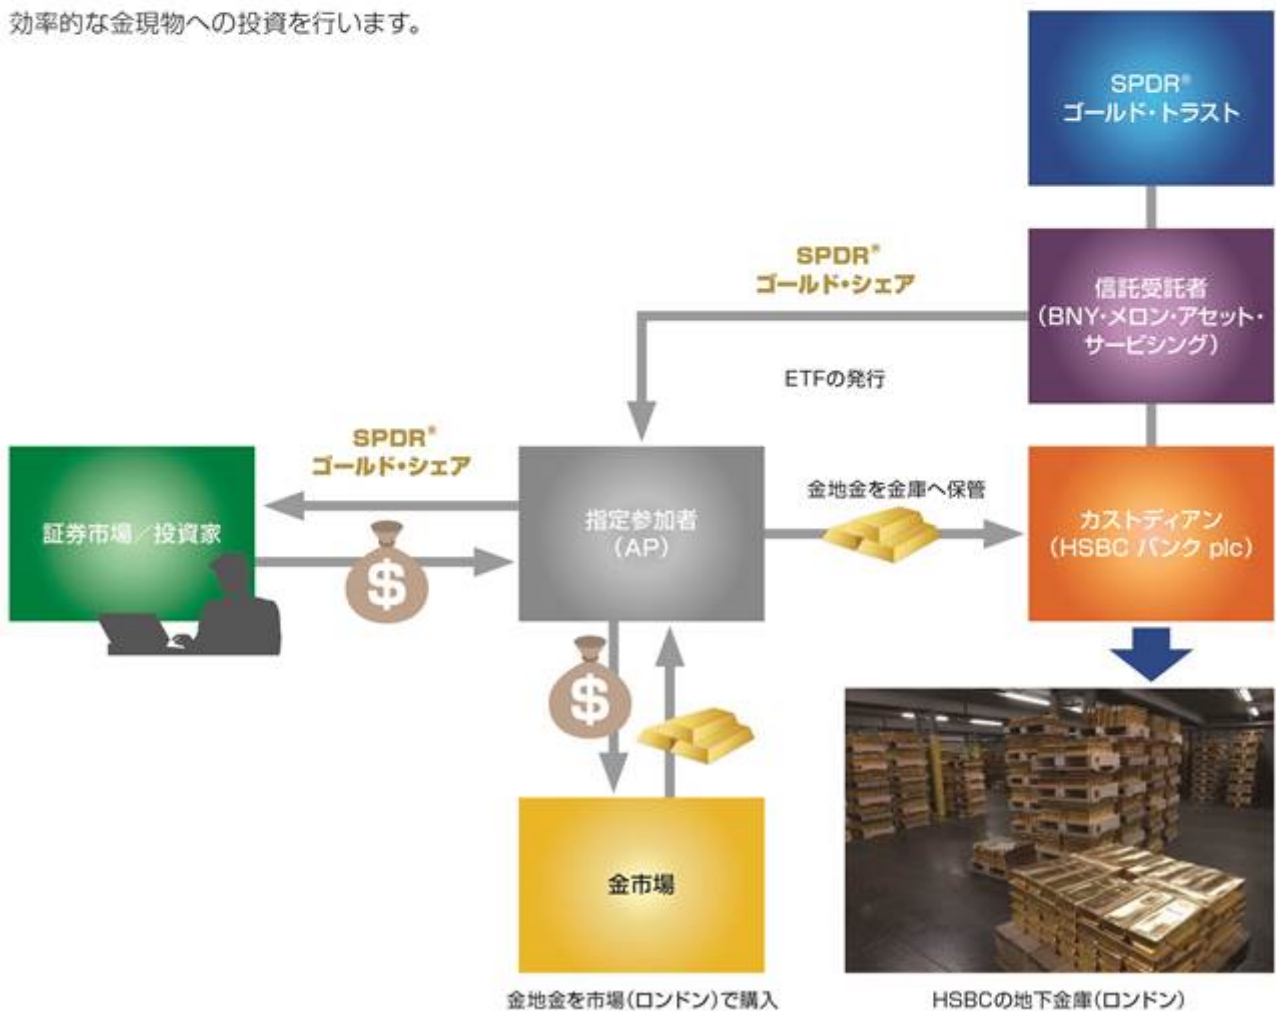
効率的な金現物への投資を行います。

SPDR®
ゴールド・トラスト

SPDR®
ゴールド・シェア

信託受託者
(BNY・メロン・アセット・サービシング)

ETFの発行

SPDR®
ゴールド・シェア

証券市場/投資家

指定参加者
(AP)

金地金を金庫へ保管

カストディアン
(HSBC バンク plc)

$

$

金市場

金地金を市場(ロンドン)で購入

HSBCの地下金庫(ロンドン)